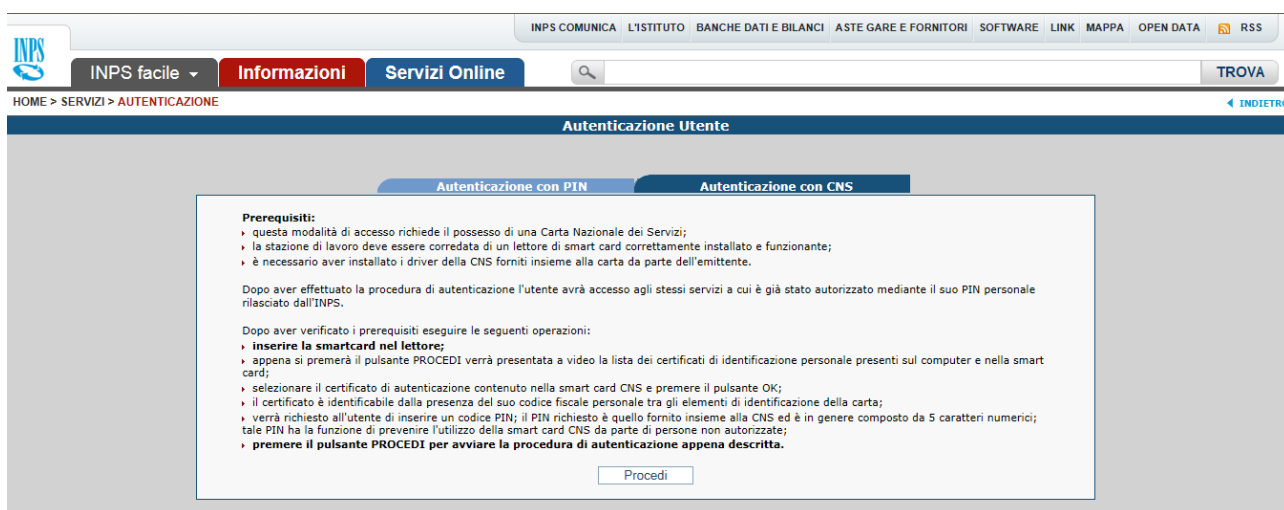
INPS COMUNICA | L'ISTITUTO | BANCHE DATI E BILANCI | ASTE GARE E FORNITORI | SOFTWARE | LINK | MAPPA | OPEN DATA | RSS

INPS

INPS facile | Informazioni | Servizi Online

TROVA

HOME > SERVIZI > AUTENTICAZIONE

INDIETR

Autenticazione Utente

Autenticazione con PIN | Autenticazione con CNS

Prerequisiti:
questa modalità di accesso richiede il possesso di una Carta Nazionale dei Servizi;
la stazione di lavoro deve essere corredata di un lettore di smart card correttamente installato e funzionante;
è necessario aver installato i driver della CNS forniti insieme alla carta da parte dell'emittente.

Dopo aver effettuato la procedura di autenticazione l'utente avrà accesso agli stessi servizi a cui è già stato autorizzato mediante il suo PIN personale rilasciato dall'INPS.

Dopo aver verificato i prerequisiti eseguire le seguenti operazioni:
inserire la smartcard nel lettore;
appena si premerà il pulsante PROCEDI verrà presentata a video la lista dei certificati di identificazione personale presenti sul computer e nella smart card;
selezionare il certificato di autenticazione contenuto nella smart card CNS e premere il pulsante OK;
il certificato è identificabile dalla presenza del suo codice fiscale personale tra gli elementi di identificazione della carta;
verrà richiesto all'utente di inserire un codice PIN; il PIN richiesto è quello fornito insieme alla CNS ed è in genere composto da 5 caratteri numerici; tale PIN ha la funzione di prevenire l'utilizzo della smart card CNS da parte di persone non autorizzate;
premere il pulsante PROCEDI per avviare la procedura di autenticazione appena descritta.

Procedi